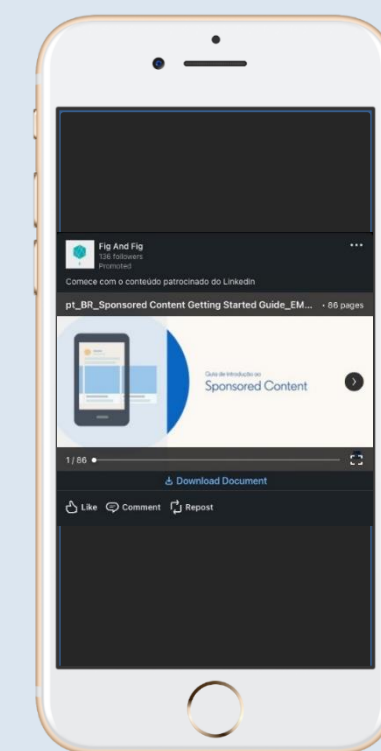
Fig And Fig
136 followers
Promoted

•••

Comece com o conteúdo patrocinado do LinkedIn

pt_BR_Sponsored Content Getting Started Guide_EM... • 86 pages

Guia de introdução ao
Sponsored Content

1 / 86

Download Document

Like Comment Repost